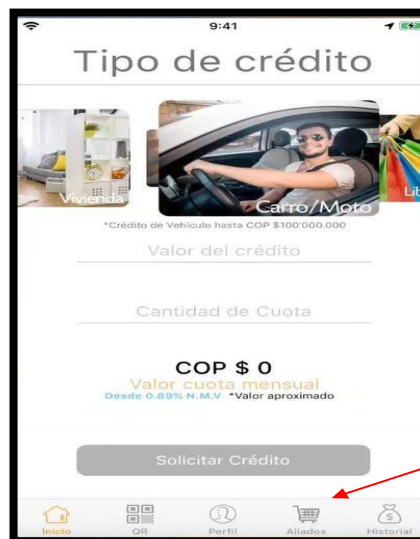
9:41

Tipo de crédito

Vivienda

Carro/Moto

Lib

*Crédito de Vehículo hasta COP $100'000.000

Valor del crédito

Cantidad de Cuota

COP $ 0

Valor cuota mensual

Desde 0.89% N.M.V *Valor aproximado

Solicitar Crédito

Inicio QR Perfil Aliados Historial